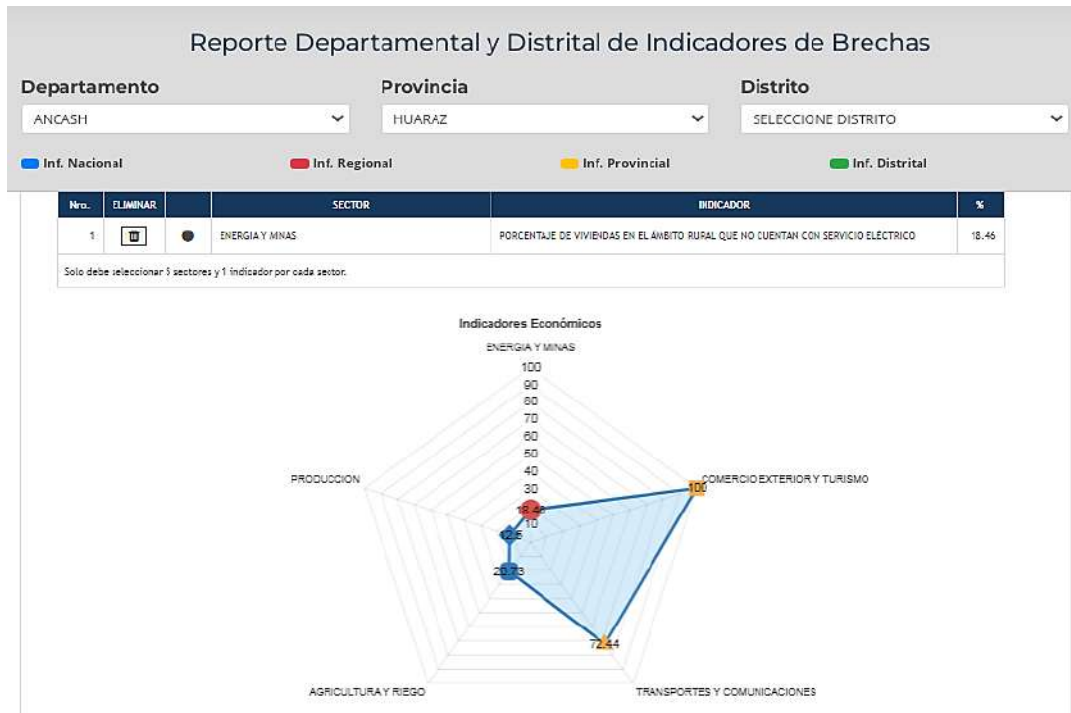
Reporte Departamental y Distrital de Indicadores de Brechas

Departamento
ANCASH

Provincia
HUARAZ

Distrito
SELECCIONE DISTRITO

Inf. Nacional
Inf. Regional
Inf. Provincial
Inf. Distrital

| Nro. | ELIMINAR | | SECTOR | INDICADOR | % |
|---|---|---|---|---|---|
| 1 | | | ENERGIA Y MINAS | PORCENTAJE DE VIVIENDAS EN EL ÁMBITO RURAL QUE NO CUENTAN CON SERVICIO ELÉCTRICO | 18.46 |

Solo debe seleccionar 5 sectores y 1 indicador por cada sector.

Indicadores Económicos

ENERGIA Y MINAS
100
90
80
70
60
50
40
30
20
10
COMERCIO EXTERIOR Y TURISMO
PRODUCCION
AGRICULTURA Y RIEGO
TRANSPORTES Y COMUNICACIONES
18.46
100
12.5
20.73
72.44